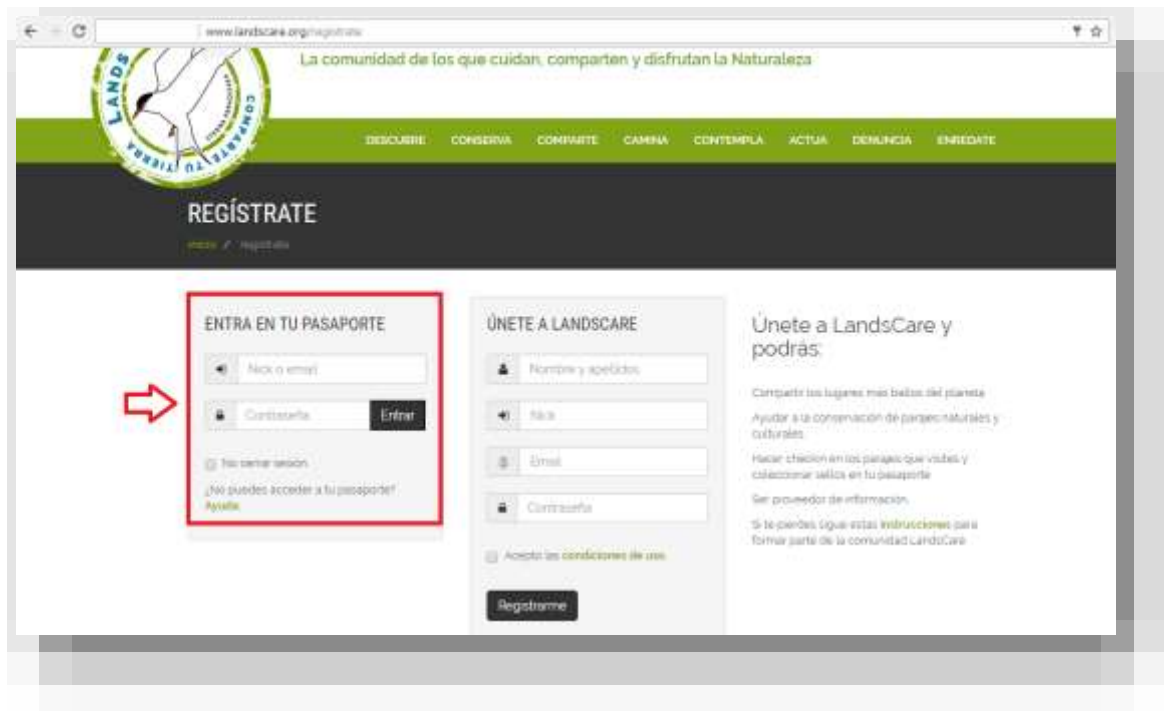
www.landscare.org/registrate

LANDS COMPARTE TU TIERRA

La comunidad de los que cuidan, comparten y disfrutan la Naturaleza

DESCUBRE CONSERVA COMPARTE CAMINA CONTEMPLA ACTUA DENUNCIA ENREDATE

REGÍSTRATE

Inicio / registrate

ENTRA EN TU PASAPORTE

Nick o email

Contraseña

Entrar

No cerrar sesión

¿No puedes acceder a tu pasaporte? Ayuda

ÚNETE A LANDSCARE

Nombre y apellidos

Nick

Email

Contraseña

Acepto las condiciones de uso

Registrarme

Únete a LandsCare y podrás:

Compartir los lugares más bellos del planeta

Ayudar a la conservación de parajes naturales y culturales

Hacer checkin en los parajes que visites y coleccionar sellos en tu pasaporte

Ser proveedor de información

Si te pierdes sigue estas instrucciones para formar parte de la comunidad LandsCare